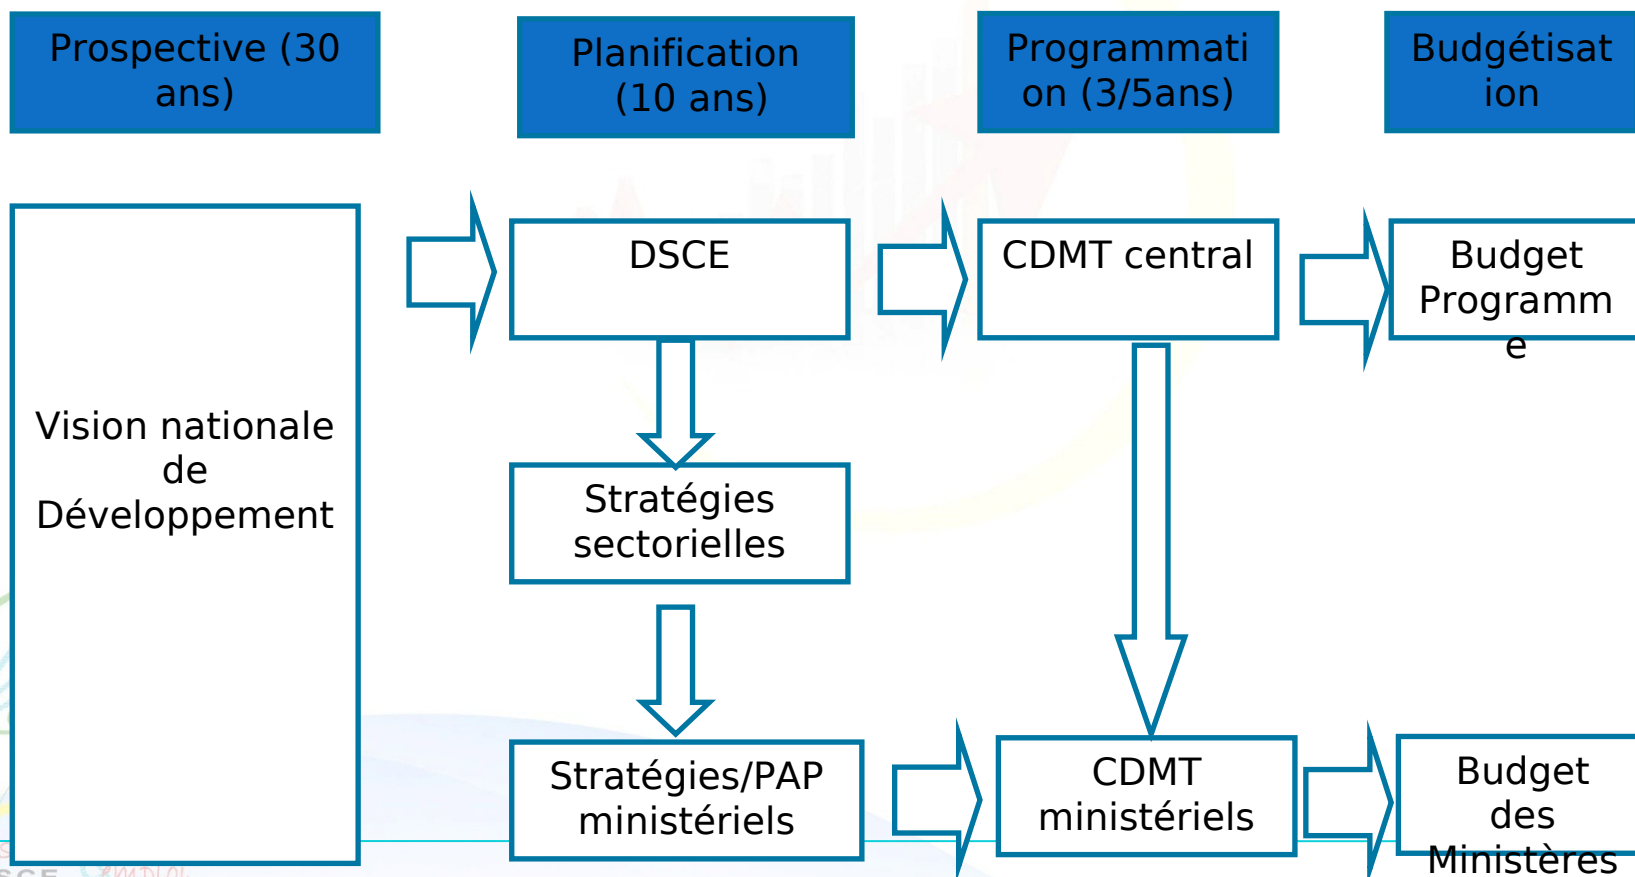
Prospective (30 ans)

Planification (10 ans)

Programmation (3/5ans)

Budgétisation

Vision nationale de Développement

DSCE

Stratégies sectorielles

Stratégies/PAP ministériels

CDMT central

CDMT ministériels

Budget Programme

Budget des Ministères